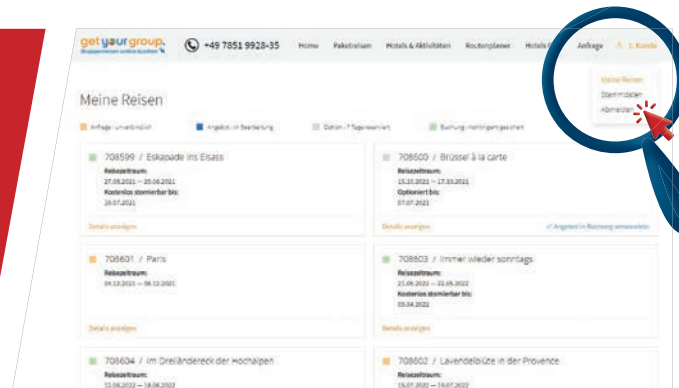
get your group.
Gruppenreisen online buchen
+49 7851 9928-35
Home
Paketreisen
Hotels & Aktivitäten
Routenplaner
Hotels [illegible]
Anfrage
1. Kunde

Meine Reisen
Stammdaten
Abmelden

Meine Reisen

Anfrage - unverbindlich
Angebot - in Bearbeitung
Option - 7 Tage reserviert
Buchung - verbindlich gebucht

708599 / Eskapade ins Elsass
Reisezeitraum:
27.09.2021 — 29.09.2021
Kostenlos stornierbar bis:
28.07.2021
Details anzeigen

708600 / Brüssel à la carte
Reisezeitraum:
15.10.2021 — 17.10.2021
Optioniert bis:
07.07.2021
Details anzeigen
Angebot in Buchung umwandeln

708601 / Paris
Reisezeitraum:
04.12.2021 — 06.12.2021
Details anzeigen

708603 / Immer wieder sonntags
Reisezeitraum:
21.05.2022 — 22.05.2022
Kostenlos stornierbar bis:
03.04.2022
Details anzeigen

708604 / Im Dreiländereck der Hochalpen
Reisezeitraum:
12.06.2022 — 18.06.2022

708602 / Lavendelblüte in der Provence
Reisezeitraum:
15.07.2021 — 19.07.2022